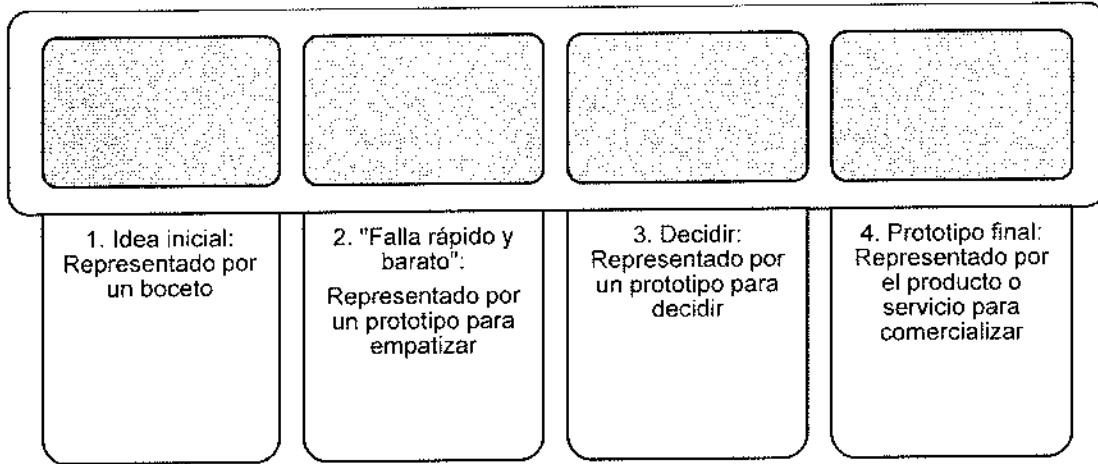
1. Idea inicial: Representado por un boceto

2. "Falla rápido y barato":

Representado por un prototipo para empatizar

3. Decidir: Representado por un prototipo para decidir

4. Prototipo final: Representado por el producto o servicio para comercializar